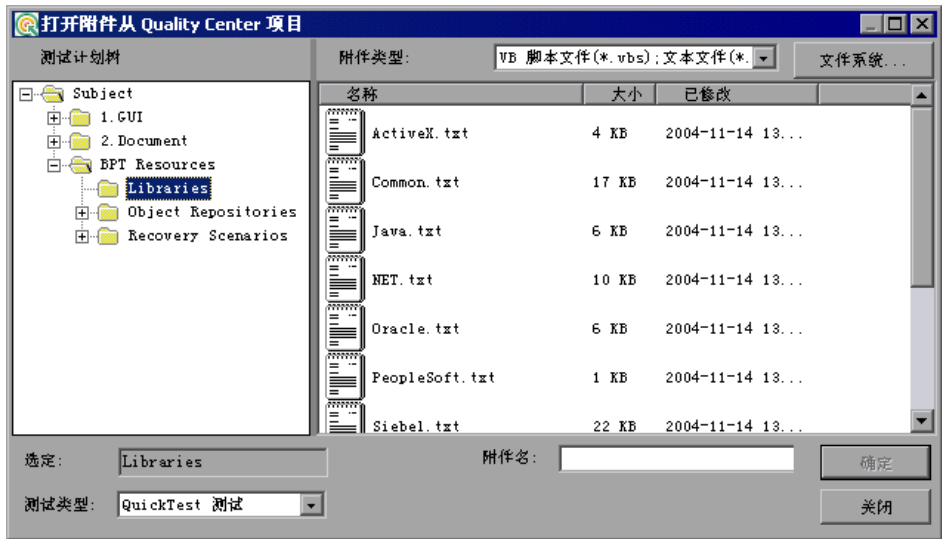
打开附件从 Quality Center 项目

测试计划树

附件类型: VB 脚本文件(*.vbs);文本文件(*.

文件系统...

Subject
1.GUI
2.Document
BPT Resources
Libraries
Object Repositories
Recovery Scenarios

| 名称 | 大小 | 已修改 |
|---|---|---|
| ActiveX.txt | 4 KB | 2004-11-14 13... |
| Common.txt | 17 KB | 2004-11-14 13... |
| Java.txt | 6 KB | 2004-11-14 13... |
| NET.txt | 10 KB | 2004-11-14 13... |
| Oracle.txt | 6 KB | 2004-11-14 13... |
| PeopleSoft.txt | 1 KB | 2004-11-14 13... |
| Siebel.txt | 22 KB | 2004-11-14 13... |

选定: Libraries

附件名:

确定

测试类型: QuickTest 测试

关闭